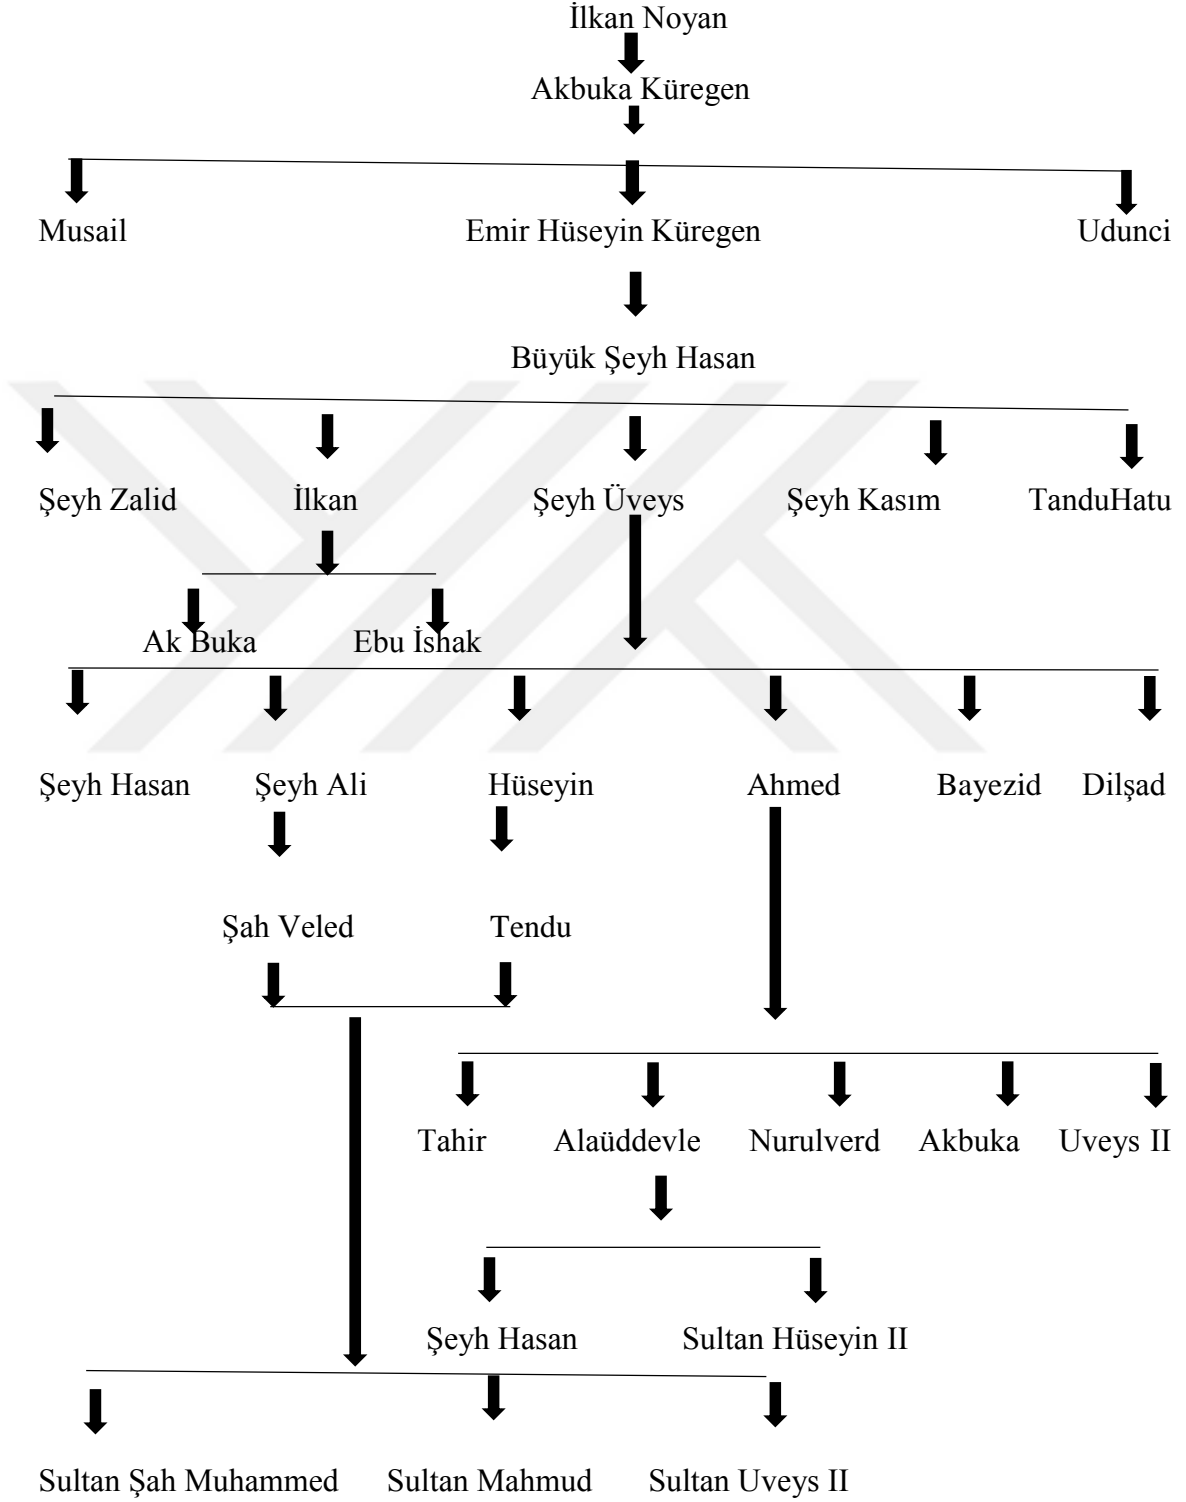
İlkan Noyan

Akbuka Küregen

Musail

Emir Hüseyin Küregen

Udunci

Büyük Şeyh Hasan

Şeyh Zalid

İlkan

Şeyh Üveys

Şeyh Kasım

TanduHatu

Ak Buka

Ebu İshak

Şeyh Hasan

Şeyh Ali

Hüseyin

Ahmed

Bayezid

Dilşad

Şah Veled

Tendu

Tahir

Alaüddevle

Nurulverd

Akbuka

Uveys II

Şeyh Hasan

Sultan Hüseyin II

Sultan Şah Muhammed

Sultan Mahmud

Sultan Uveys II